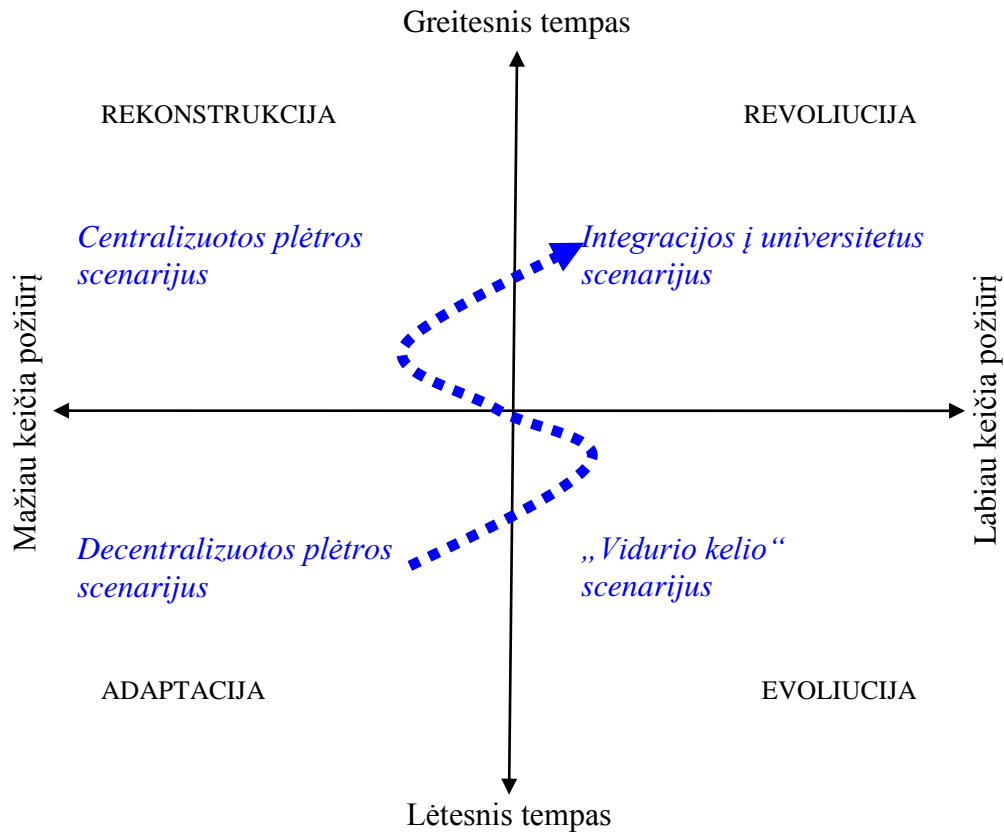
Greitesnis tempas

REKONSTRUKCIJA

REVOLIUCIJA

Centralizuotos plėtros scenarijus

Integracijos į universitetus scenarijus

Mažiau keičia požiūrį

Labiau keičia požiūrį

Decentralizuotos plėtros scenarijus

„Vidurio kelio“ scenarijus

ADAPTACIJA

EVOLIUCIJA

Lėtesnis tempas